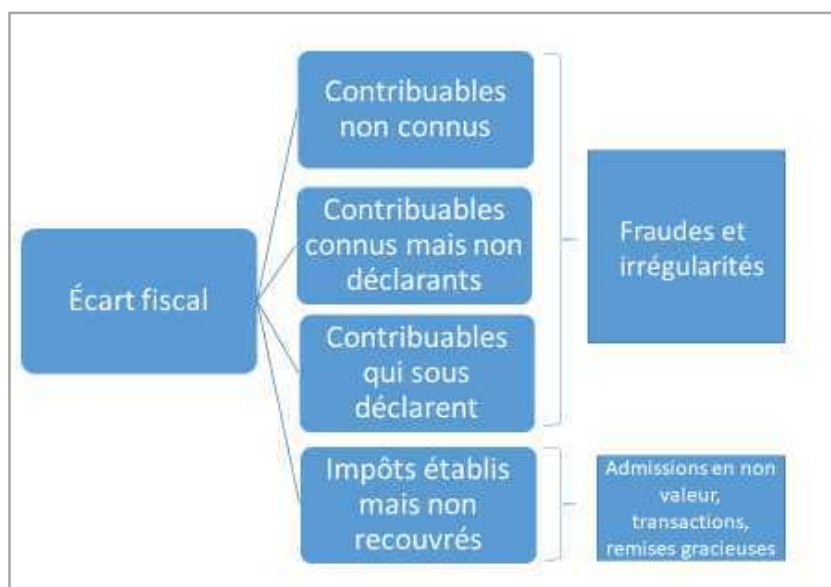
Écart fiscal

Contribuables non connus

Contribuables connus mais non déclarants

Contribuables qui sous déclarent

Impôts établis mais non recouvrés

Fraudes et irrégularités

Admissions en non valeur, transactions, remises gracieuses